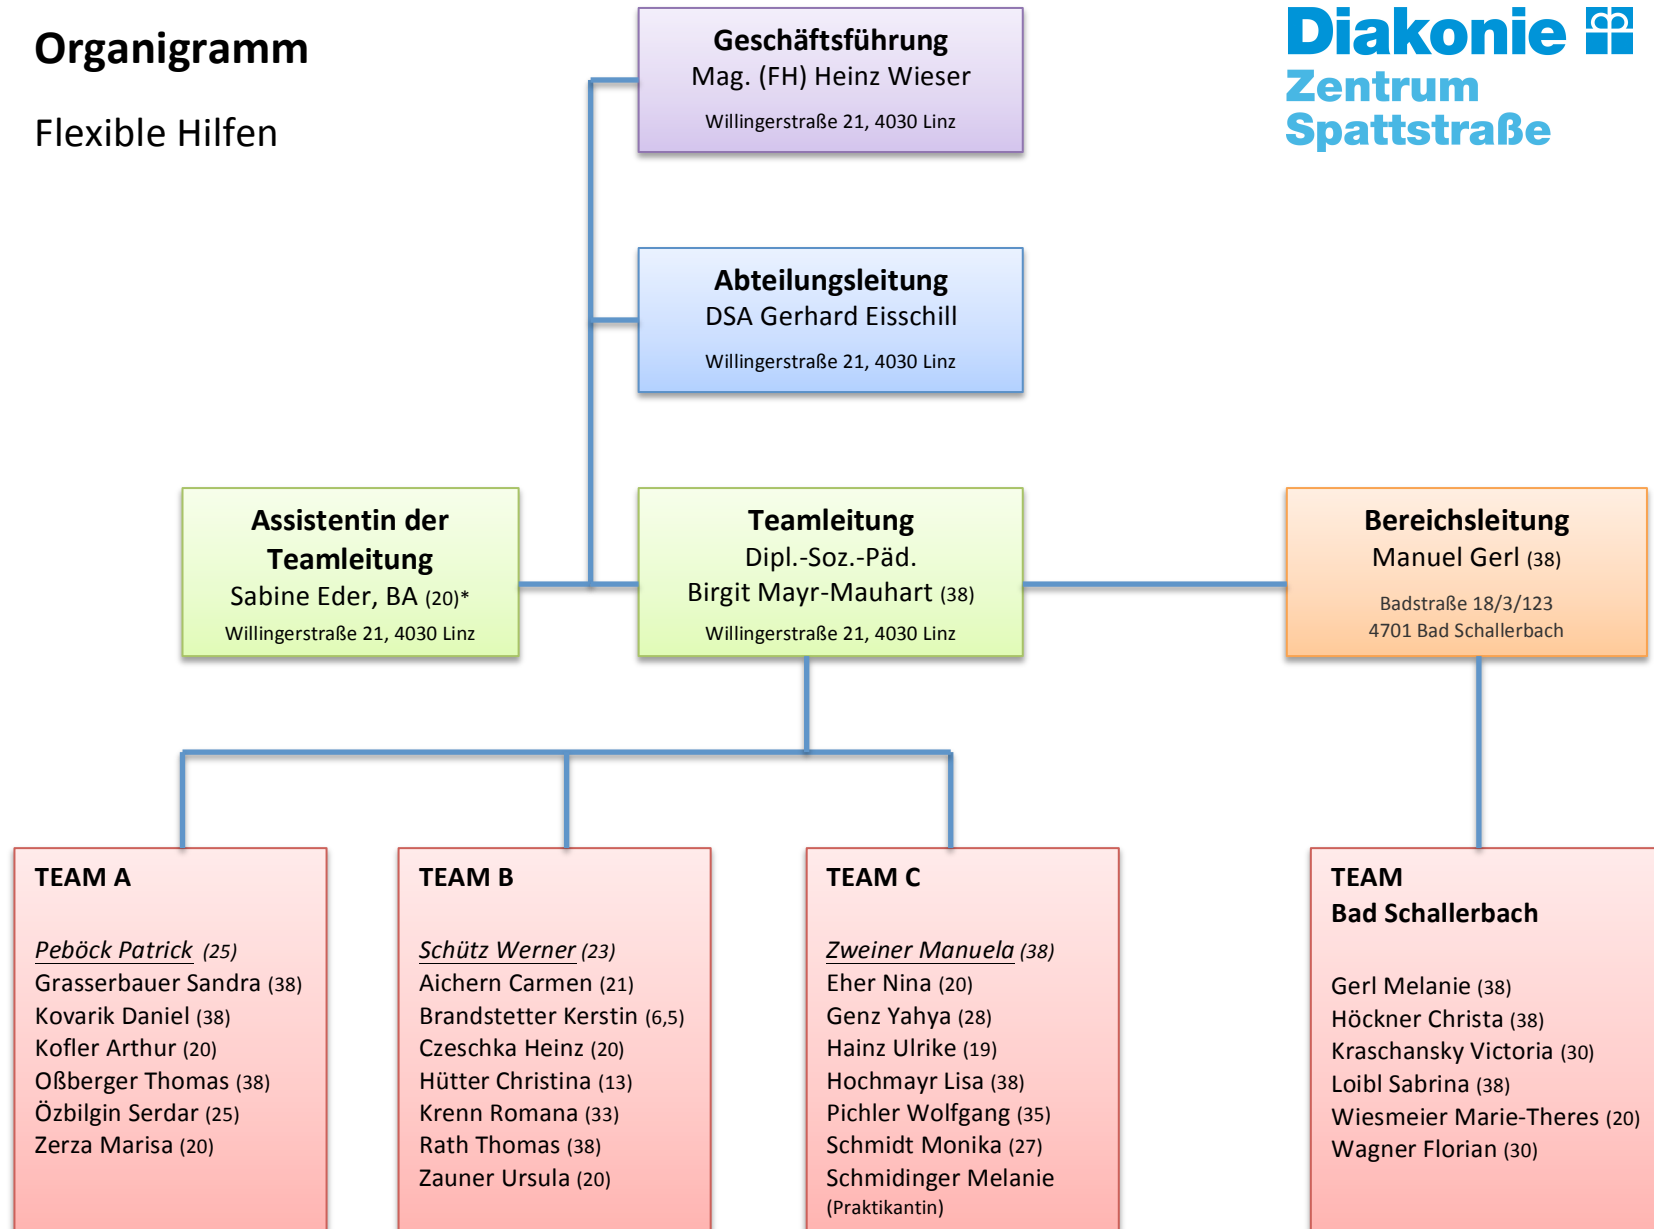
Organigramm

Flexible Hilfen

Geschäftsführung
Mag. (FH) Heinz Wieser
Willingerstraße 21, 4030 Linz

Diakonie
Zentrum
Spattstraße

Abteilungsleitung
DSA Gerhard Eisschill
Willingerstraße 21, 4030 Linz

Assistentin der Teamleitung
Sabine Eder, BA (20)*
Willingerstraße 21, 4030 Linz

Teamleitung
Dipl.-Soz.-Päd.
Birgit Mayr-Mauhart (38)
Willingerstraße 21, 4030 Linz

Bereichsleitung
Manuel Gerl (38)
Badstraße 18/3/123
4701 Bad Schallerbach

TEAM A

Peböck Patrick (25)
Grasserbauer Sandra (38)
Kovarik Daniel (38)
Kofler Arthur (20)
Oßberger Thomas (38)
Özbilgin Serdar (25)
Zerza Marisa (20)

TEAM B

Schütz Werner (23)
Aichern Carmen (21)
Brandstetter Kerstin (6,5)
Czeschka Heinz (20)
Hütter Christina (13)
Krenn Romana (33)
Rath Thomas (38)
Zauner Ursula (20)

TEAM C

Zweiner Manuela (38)
Eher Nina (20)
Genz Yahya (28)
Hainz Ulrike (19)
Hochmayr Lisa (38)
Pichler Wolfgang (35)
Schmidt Monika (27)
Schmidinger Melanie (Praktikantin)

TEAM
Bad Schallerbach

Gerl Melanie (38)
Höckner Christa (38)
Kraschansky Victoria (30)
Loibl Sabrina (38)
Wiesmeier Marie-Theres (20)
Wagner Florian (30)